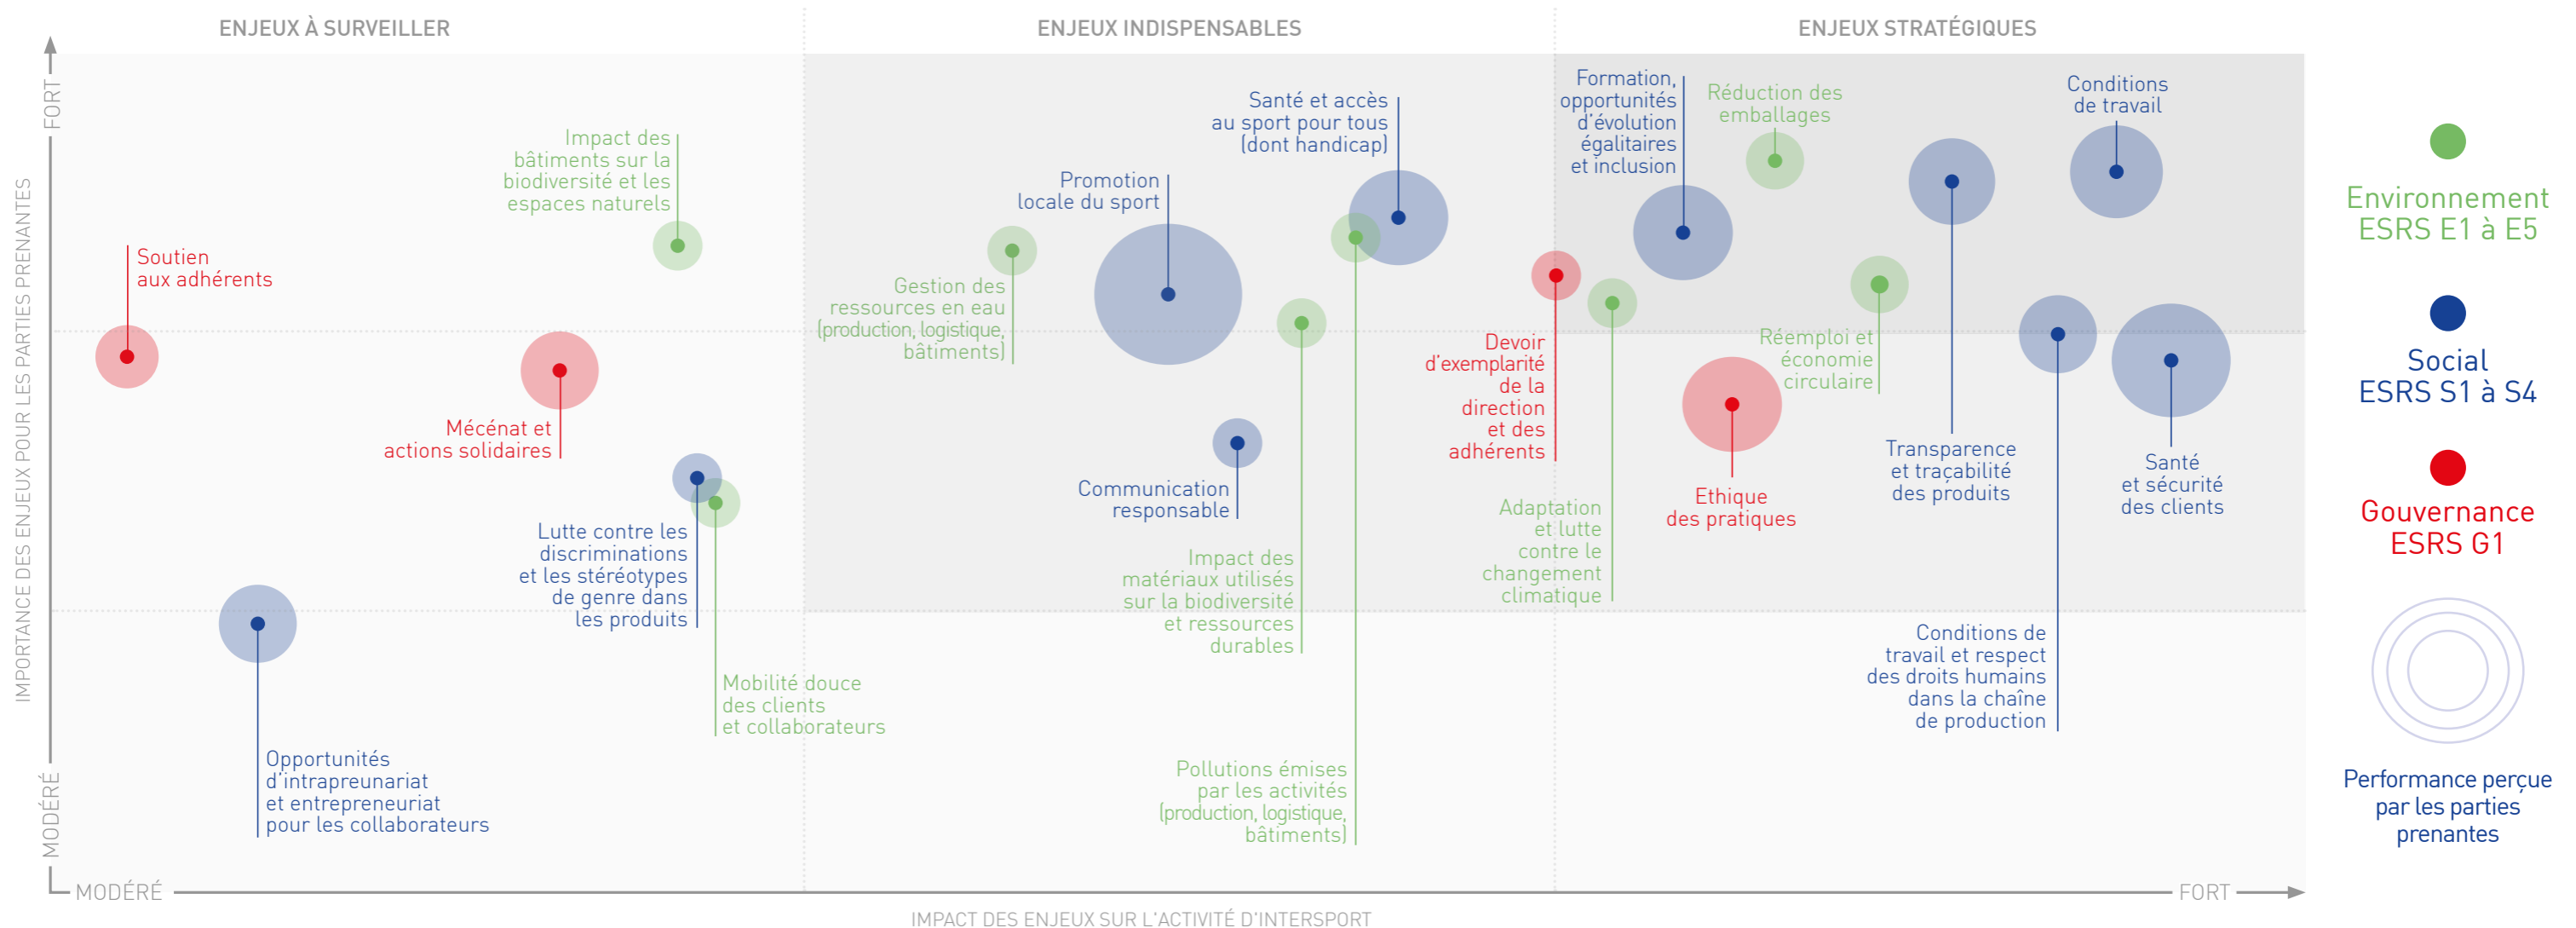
ENJEUX À SURVEILLER

ENJEUX INDISPENSABLES

ENJEUX STRATÉGIQUES

FORT

IMPORTANCE DES ENJEUX POUR LES PARTIES PRENANTES

MODÉRÉ

Soutien aux adhérents

Impact des bâtiments sur la biodiversité et les espaces naturels

Mécénat et actions solidaires

Lutte contre les discriminations et les stéréotypes de genre dans les produits

Opportunités d'intrapreunariat et entrepreneuriat pour les collaborateurs

Mobilité douce des clients et collaborateurs

Gestion des ressources en eau (production, logistique, bâtiments)

Promotion locale du sport

Communication responsable

Santé et accès au sport pour tous (dont handicap)

Impact des matériaux utilisés sur la biodiversité et ressources durables

Pollutions émises par les activités (production, logistique, bâtiments)

Formation, opportunités d'évolution égalitaires et inclusion

Réduction des emballages

Devoir d'exemplarité de la direction et des adhérents

Adaptation et lutte contre le changement climatique

Ethique des pratiques

Réemploi et économie circulaire

Transparence et traçabilité des produits

Conditions de travail

Santé et sécurité des clients

Conditions de travail et respect des droits humains dans la chaîne de production

Environnement ESRS E1 à E5

Social ESRS S1 à S4

Gouvernance ESRS G1

Performance perçue par les parties prenantes

MODÉRÉ

FORT

IMPACT DES ENJEUX SUR L'ACTIVITÉ D'INTERSPORT